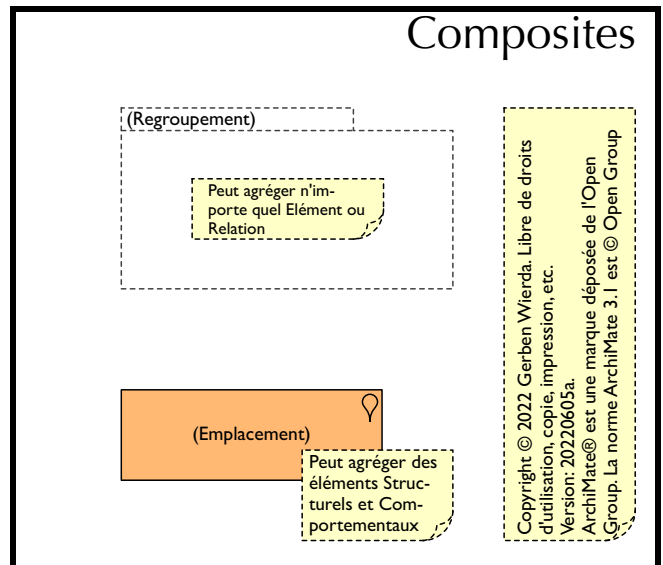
Composites

(Regroupement)

Peut agréger n'importe quel Elément ou Relation

(Emplacement)

Peut agréger des éléments Structurels et Comportementaux

Copyright © 2022 Gerben Wierda. Libre de droits d'utilisation, copie, impression, etc. Version: 20220605a. ArchiMate® est une marque déposée de l'Open Group. La norme ArchiMate 3.1 est © Open Group